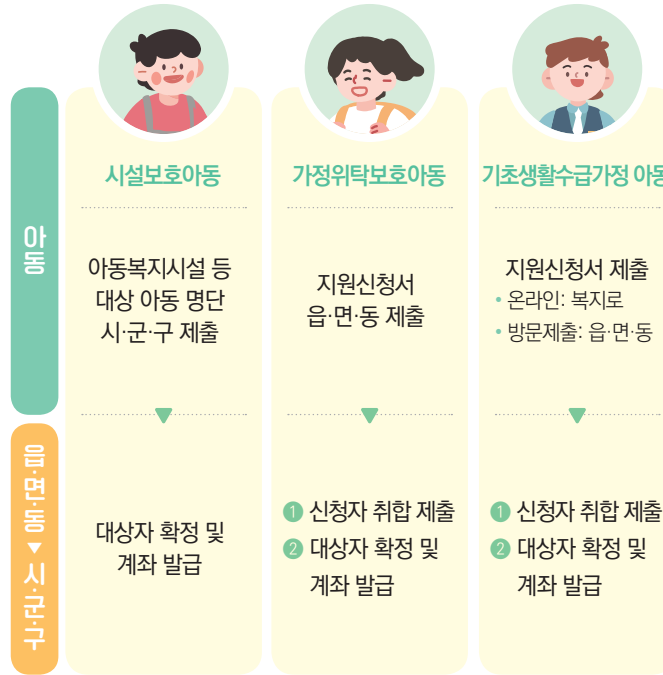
아동

읍·면·동 ▼ 시·군·구

시설보호아동

아동복지시설 등 대상 아동 명단 시·군·구 제출

대상자 확정 및 계좌 발급

가정위탁보호아동

지원신청서 읍·면·동 제출

1 신청자 취합 제출
2 대상자 확정 및 계좌 발급

기초생활수급가정 아동

지원신청서 제출
• 온라인: 복지로
• 방문제출: 읍·면·동

1 신청자 취합 제출
2 대상자 확정 및 계좌 발급